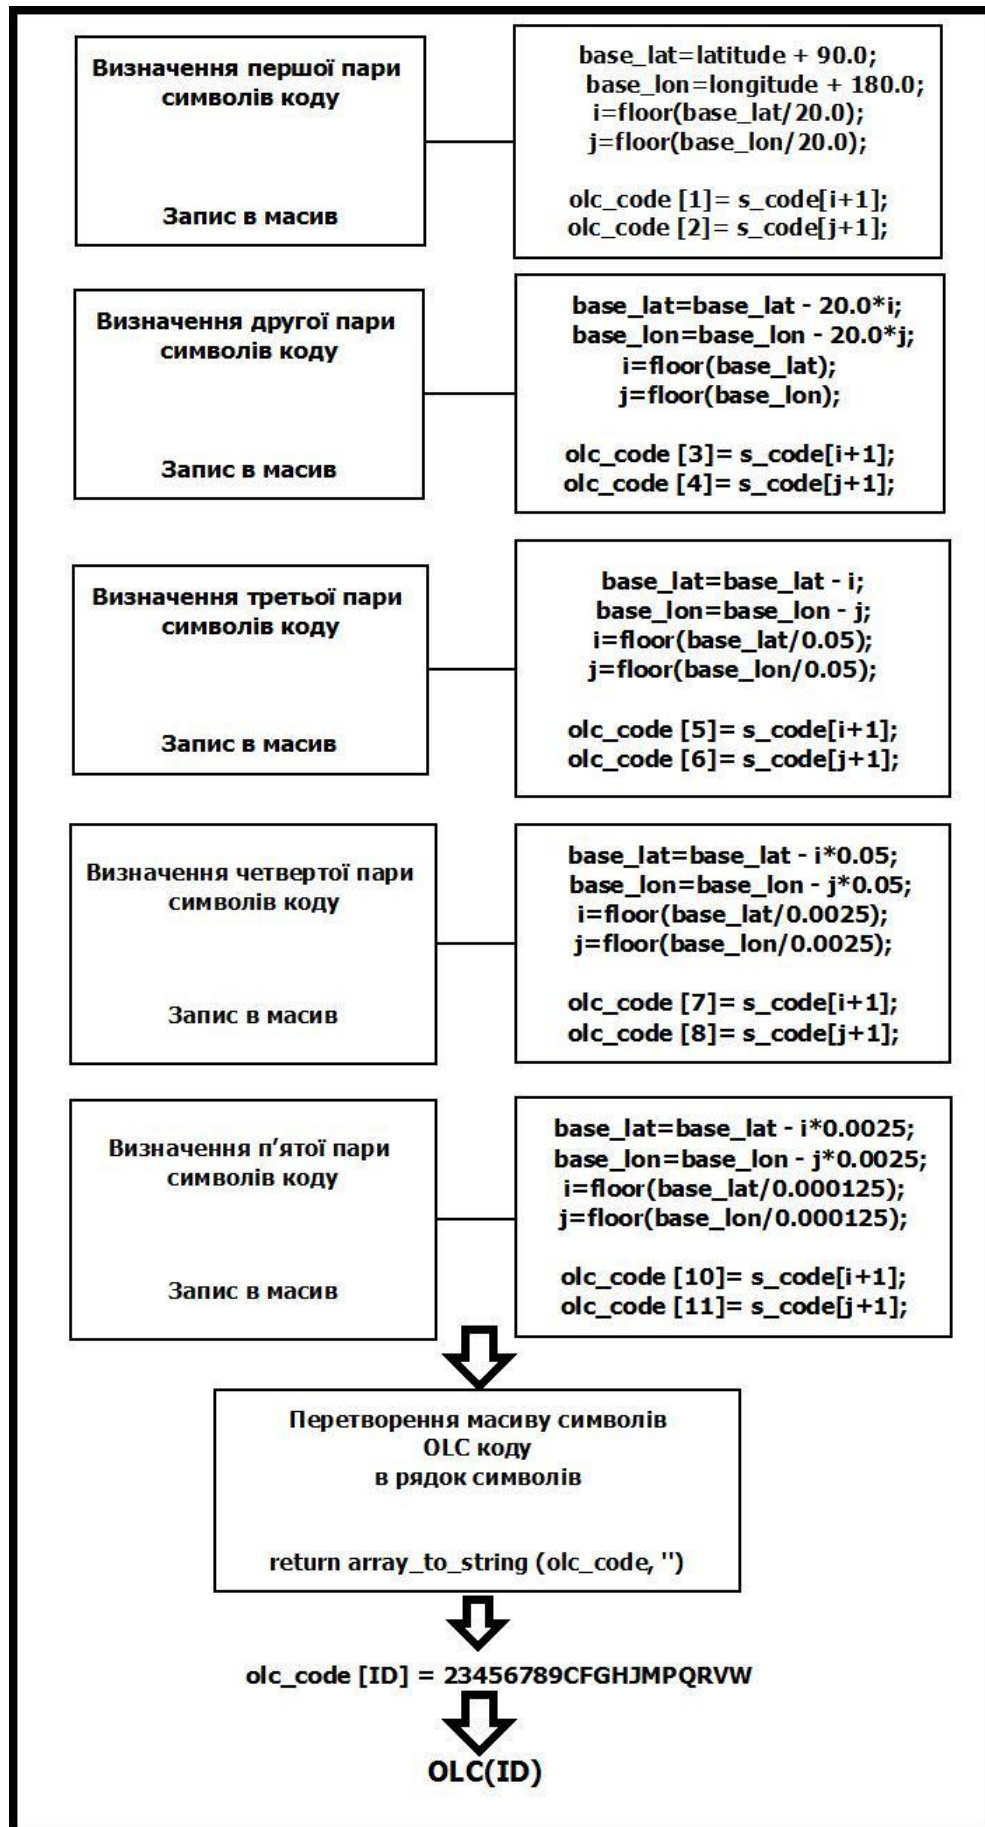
Визначення першої пари символів коду

Запис в масив

base_lat=latitude + 90.0;
base_lon=longitude + 180.0;
i=floor(base_lat/20.0);
j=floor(base_lon/20.0);

olc_code [1]= s_code[i+1];
olc_code [2]= s_code[j+1];

Визначення другої пари символів коду

Запис в масив

base_lat=base_lat - 20.0*i;
base_lon=base_lon - 20.0*j;
i=floor(base_lat);
j=floor(base_lon);

olc_code [3]= s_code[i+1];
olc_code [4]= s_code[j+1];

Визначення третьої пари символів коду

Запис в масив

base_lat=base_lat - i;
base_lon=base_lon - j;
i=floor(base_lat/0.05);
j=floor(base_lon/0.05);

olc_code [5]= s_code[i+1];
olc_code [6]= s_code[j+1];

Визначення четвертої пари символів коду

Запис в масив

base_lat=base_lat - i*0.05;
base_lon=base_lon - j*0.05;
i=floor(base_lat/0.0025);
j=floor(base_lon/0.0025);

olc_code [7]= s_code[i+1];
olc_code [8]= s_code[j+1];

Визначення п'ятої пари символів коду

Запис в масив

base_lat=base_lat - i*0.0025;
base_lon=base_lon - j*0.0025;
i=floor(base_lat/0.000125);
j=floor(base_lon/0.000125);

olc_code [10]= s_code[i+1];
olc_code [11]= s_code[j+1];

Перетворення масиву символів OLC коду в рядок символів

return array_to_string (olc_code, '')

olc_code [ID] = 23456789CFGHJMPQRVW

OLC(ID)